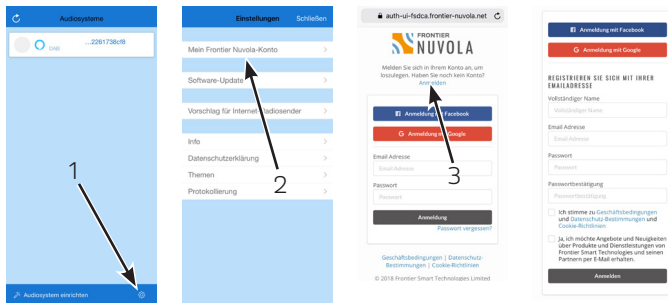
Audiosysteme

DAB ...2261738cf8

1

Audiosystem einrichten

Einstellungen Schließen

Mein Frontier Nuvola-Konto

Software-Update

Vorschlag für Internet-Radiosender

Info

Datenschutzerklärung

Themen

Protokollierung

2

auth-ui-fsdca.frontier-nuvola.net

FRONTIER NUVOLA

Melden Sie sich in Ihrem Konto an, um loszulegen. Haben Sie noch kein Konto? Anmelden

Anmeldung mit Facebook

Anmeldung mit Google

Email Adresse

Email Adresse

Passwort

Passwort

Anmeldung

Passwort vergessen?

3

Geschäftsbedingungen | Datenschutz-Bestimmungen | Cookie-Richtlinien

© 2018 Frontier Smart Technologies Limited

Anmeldung mit Facebook

Anmeldung mit Google

REGISTRIEREN SIE SICH MIT IHRER EMAILADRESSE

Vollständiger Name

Vollständiger Name

Email Adresse

Email Adresse

Passwort

Passwort

Passwortbestätigung

Passwortbestätigung

Ich stimme zu Geschäftsbedingungen und Datenschutz-Bestimmungen und Cookie-Richtlinien

Ja, ich möchte Angebote und Neuigkeiten über Produkte und Dienstleistungen von Frontier Smart Technologies und seinen Partnern per E-Mail erhalten.

Anmelden